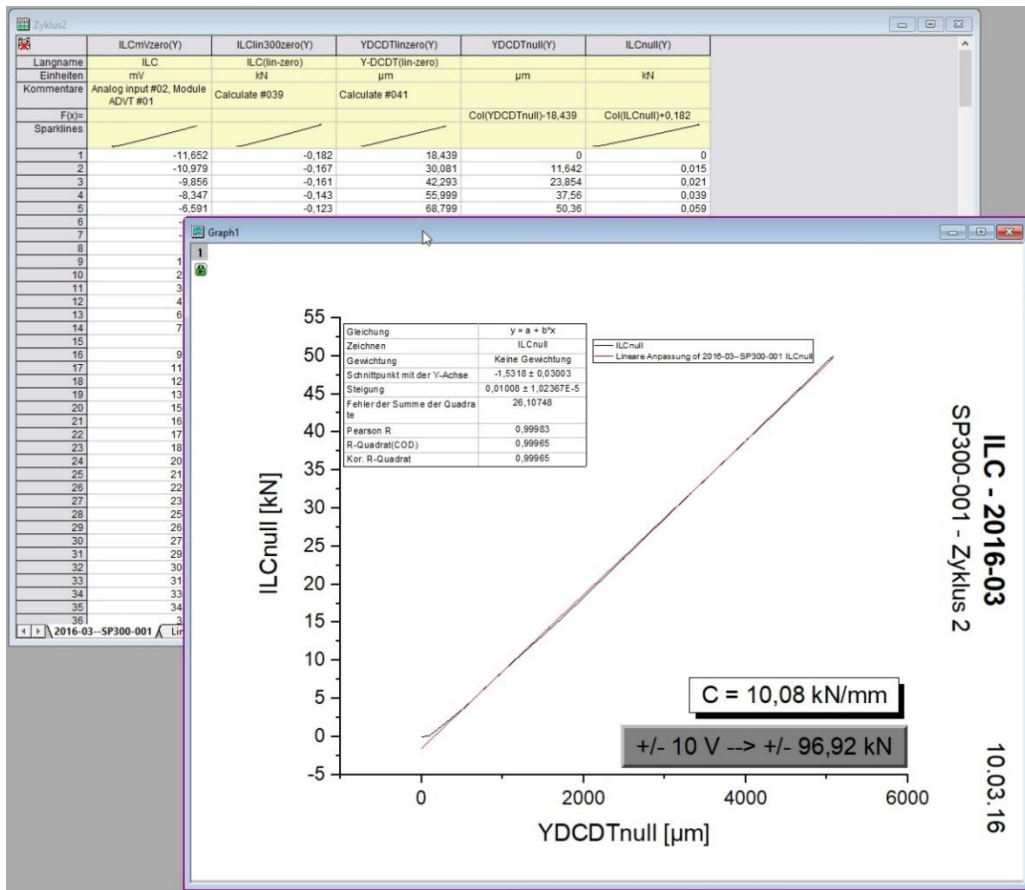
Zyklus2

| | ILCmVzero(Y) | ILClin300zero(Y) | YDCDTlinzero(Y) | YDCDTnull(Y) | ILCnull(Y) |
|---|---|---|---|---|---|
| Langname | ILC | ILC(lin-zero) | Y-DCDT(lin-zero) | | |
| Einheiten | mV | kN | µm | µm | kN |
| Kommentare | Analog input #02, Module ADVT #01 | Calculate #039 | Calculate #041 | | |
| F(x)= | | | | Col(YDCDTnull)-18,439 | Col(ILCnull)+0,182 |
| Sparklines | | | | | |
| 1 | -11,652 | -0,182 | 18,439 | 0 | 0 |
| 2 | -10,979 | -0,167 | 30,081 | 11,642 | 0,015 |
| 3 | -9,856 | -0,161 | 42,293 | 23,854 | 0,021 |
| 4 | -8,347 | -0,143 | 55,999 | 37,56 | 0,039 |
| 5 | -6,591 | -0,123 | 68,799 | 50,36 | 0,059 |
| 6 | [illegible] | | | | |
| 7 | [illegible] | | | | |
| 8 | | | | | |
| 9 | 1 | | | | |
| 10 | 2 | | | | |
| 11 | 3 | | | | |
| 12 | 4 | | | | |
| 13 | 6 | | | | |
| 14 | 7 | | | | |
| 15 | | | | | |
| 16 | 9 | | | | |
| 17 | 11 | | | | |
| 18 | 12 | | | | |
| 19 | 13 | | | | |
| 20 | 15 | | | | |
| 21 | 16 | | | | |
| 22 | 17 | | | | |
| 23 | 18 | | | | |
| 24 | 20 | | | | |
| 25 | 21 | | | | |
| 26 | 22 | | | | |
| 27 | 23 | | | | |
| 28 | 25 | | | | |
| 29 | 26 | | | | |
| 30 | 27 | | | | |
| 31 | 29 | | | | |
| 32 | 30 | | | | |
| 33 | 31 | | | | |
| 34 | 33 | | | | |
| 35 | 34 | | | | |
| 36 | 3 | | | | |

2016-03--SP300-001 Lin

Graph1

1

| Gleichung | y = a + b*x |
|---|---|
| Zeichnen | ILCnull |
| Gewichtung | Keine Gewichtung |
| Schnittpunkt mit der Y-Achse | -1,5318 ± 0,03003 |
| Steigung | 0,01008 ± 1,02367E-5 |
| Fehler der Summe der Quadrate | 26,10748 |
| Pearson R | 0,99983 |
| R-Quadrat(COD) | 0,99965 |
| Kor. R-Quadrat | 0,99965 |

ILCnull
Lineare Anpassung of 2016-03--SP300-001 ILCnull

55
50
45
40
35
30
25
20
15
10
5
0
-5

ILCnull [kN]

0 2000 4000 6000

YDCDTnull [µm]

C = 10,08 kN/mm

+/- 10 V --> +/- 96,92 kN

ILC - 2016-03
SP300-001 - Zyklus 2

10.03.16